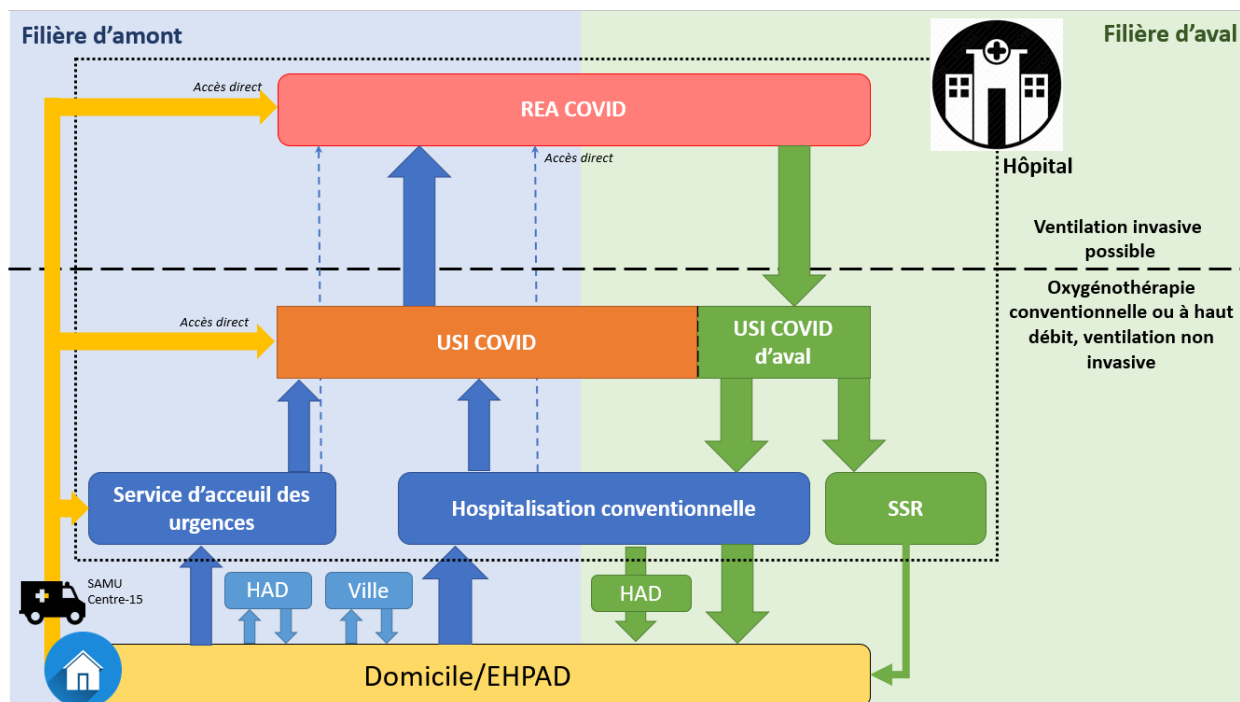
Filière d'amont

Filière d'aval

Hôpital

Accès direct

REA COVID

Accès direct

Ventilation invasive possible

Accès direct

USI COVID

USI COVID d'aval

Oxygénothérapie conventionnelle ou à haut débit, ventilation non invasive

Service d'acceuil des urgences

Hospitalisation conventionnelle

SSR

SAMU Centre-15

HAD

Ville

HAD

Domicile/EHPAD